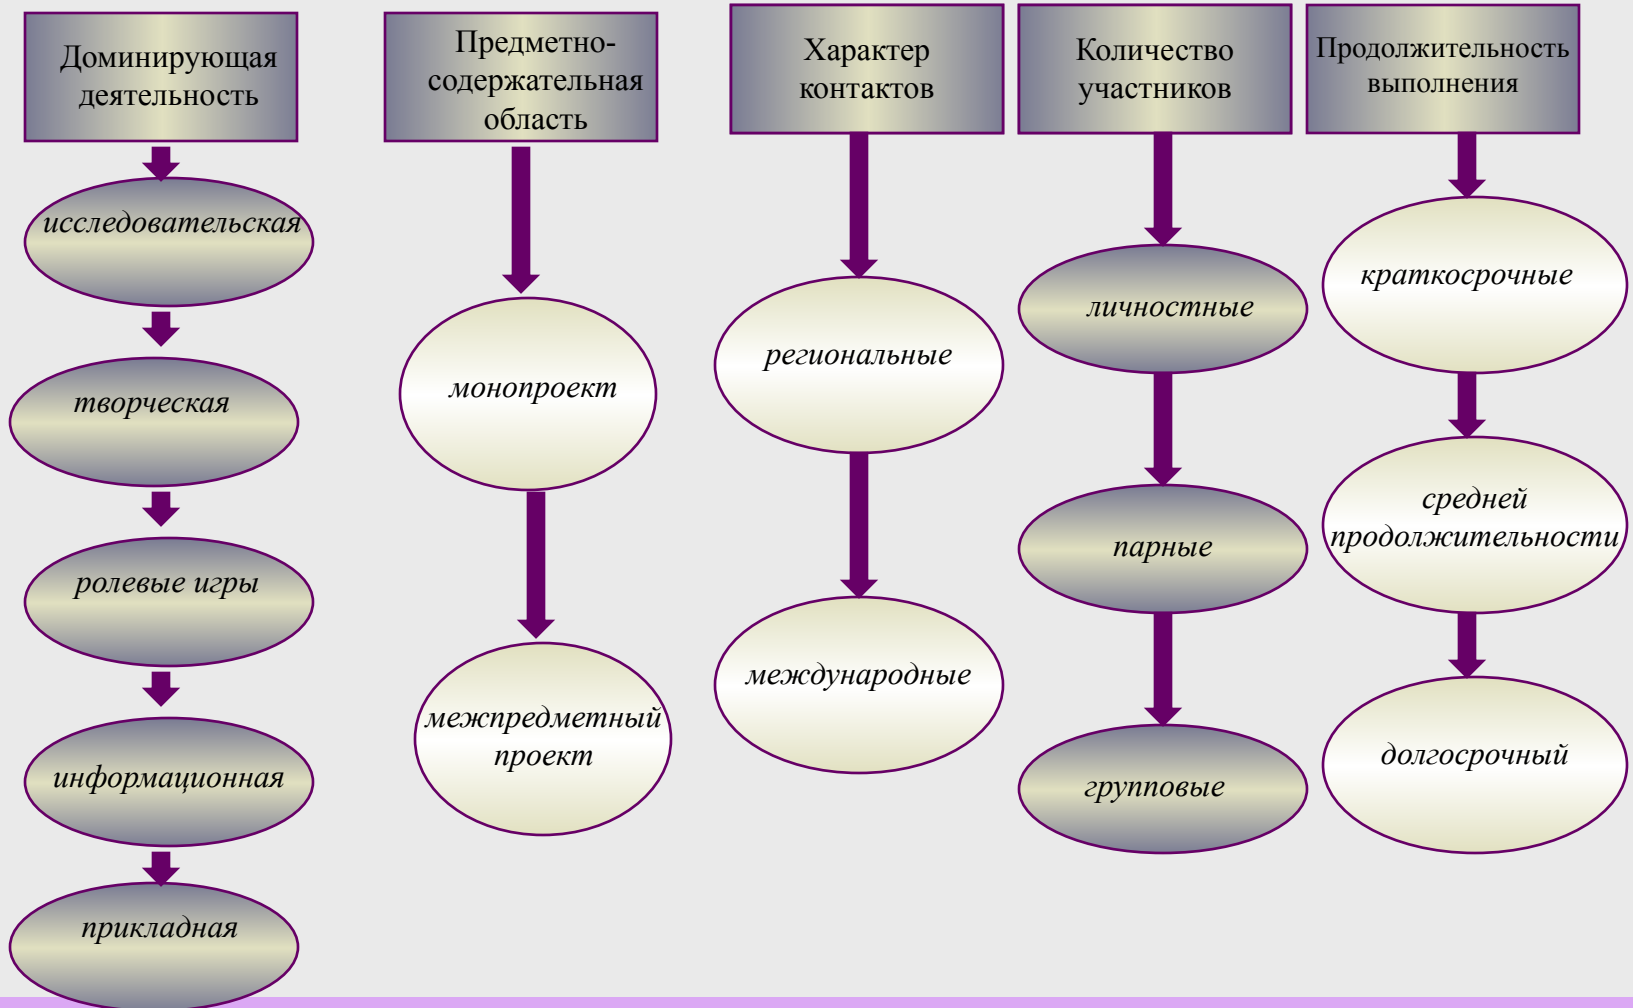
Доминирующая деятельность

исследовательская

творческая

ролевые игры

информационная

прикладная

Предметно-содержательная область

монопроект

межпредметный проект

Характер контактов

региональные

международные

Количество участников

личностные

парные

групповые

Продолжительность выполнения

краткосрочные

средней продолжительности

долгосрочный